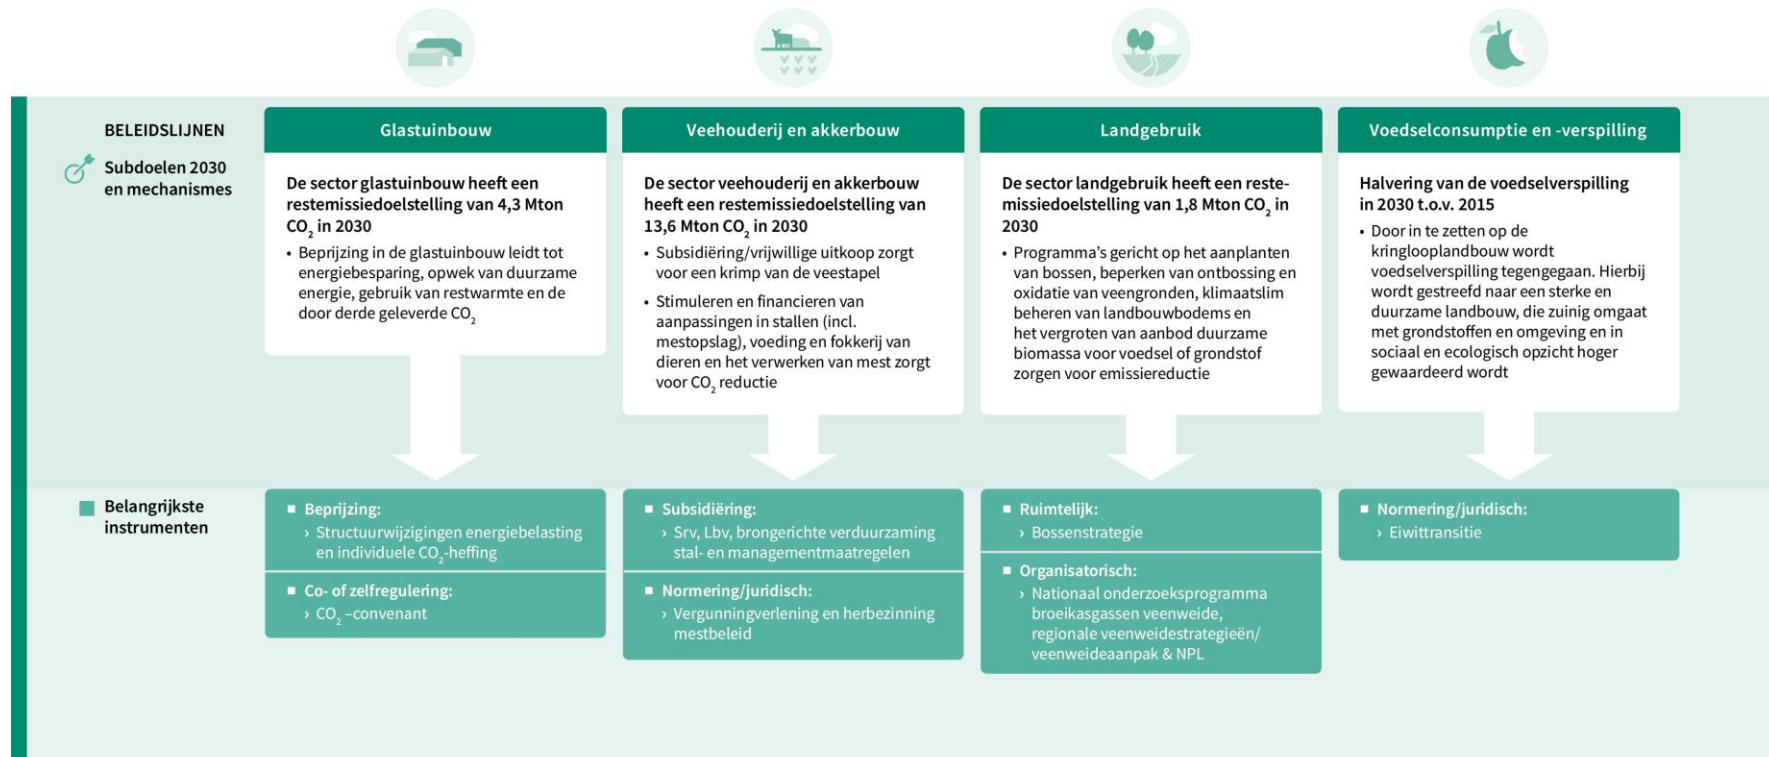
BELEIDSLIJNEN

Subdoelen 2030 en mechanismes

Belangrijkste instrumenten

Glastuinbouw

De sector glastuinbouw heeft een restemissiedoelstelling van 4,3 Mton $CO_2$ in 2030

• Beprijzing in de glastuinbouw leidt tot energiebesparing, opwek van duurzame energie, gebruik van restwarmte en de door derde geleverde $CO_2$

■ Beprijzing:
› Structuurwijzigingen energiebelasting en individuele $CO_2$-heffing

■ Co- of zelfregulering:
› $CO_2$ -convenant

Veehouderij en akkerbouw

De sector veehouderij en akkerbouw heeft een restemissiedoelstelling van 13,6 Mton $CO_2$ in 2030

• Subsidiëring/vrijwillige uitkoop zorgt voor een krimp van de veestapel

• Stimuleren en financieren van aanpassingen in stallen (incl. mestopslag), voeding en fokkerij van dieren en het verwerken van mest zorgt voor $CO_2$ reductie

■ Subsidiëring:
› Srv, Lbv, brongerichte verduurzaming stal- en managementmaatregelen

■ Normering/juridisch:
› Vergunningverlening en herbezinning mestbeleid

Landgebruik

De sector landgebruik heeft een restemissiedoelstelling van 1,8 Mton $CO_2$ in 2030

• Programma's gericht op het aanplanten van bossen, beperken van ontbossing en oxidatie van veengronden, klimaatslim beheren van landbouwbodems en het vergroten van aanbod duurzame biomassa voor voedsel of grondstof zorgen voor emissiereductie

■ Ruimtelijk:
› Bossenstrategie

■ Organisatorisch:
› Nationaal onderzoeksprogramma broeikasgassen veenweide, regionale veenweidestrategieën/ veenweideaanpak & NPL

Voedselconsumptie en -verspilling

Halvering van de voedselverspilling in 2030 t.o.v. 2015

• Door in te zetten op de kringlooplandbouw wordt voedselverspilling tegengegaan. Hierbij wordt gestreefd naar een sterke en duurzame landbouw, die zuinig omgaat met grondstoffen en omgeving en in sociaal en ecologisch opzicht hoger gewaardeerd wordt

■ Normering/juridisch:
› Eiwittransitie